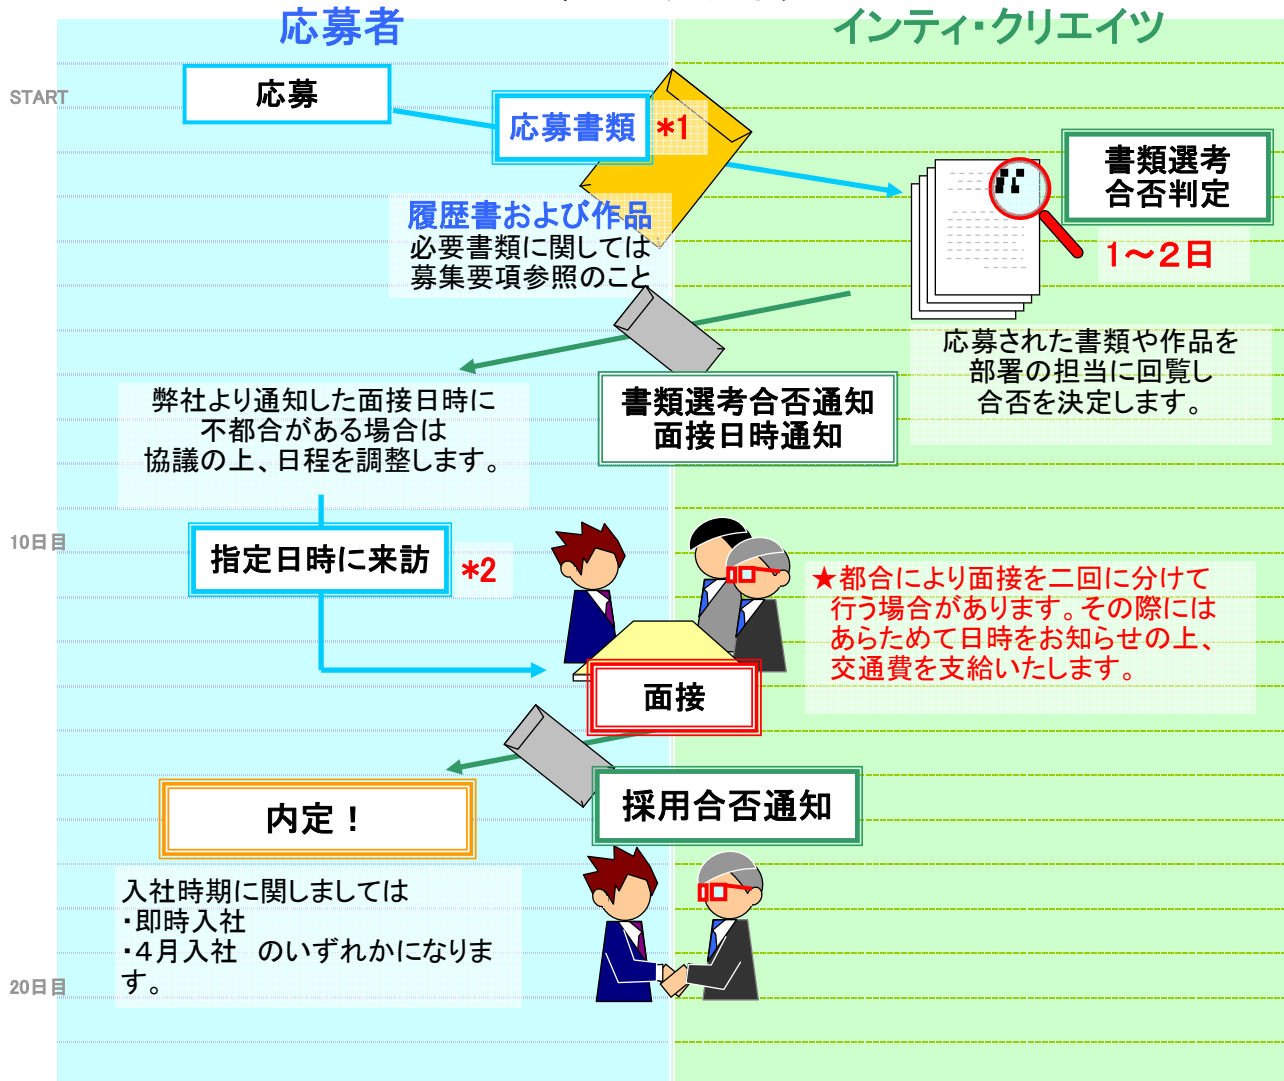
応募者

インティ・クリエイツ

START

応募

応募書類 *1

履歴書および作品
必要書類に関しては
募集要項参照のこと

書類選考
合否判定

1～2日

応募された書類や作品を
部署の担当に回覧し
合否を決定します。

弊社より通知した面接日時に
不都合がある場合は
協議の上、日程を調整します。

書類選考合否通知
面接日時通知

10日目

指定日時に来訪

*2

★都合により面接を二回に分けて
行う場合があります。その際には
あらためて日時をお知らせの上、
交通費を支給いたします。

面接

内定！

採用合否通知

入社時期に関しましては
・即時入社
・4月入社　のいずれかになります。

20日目